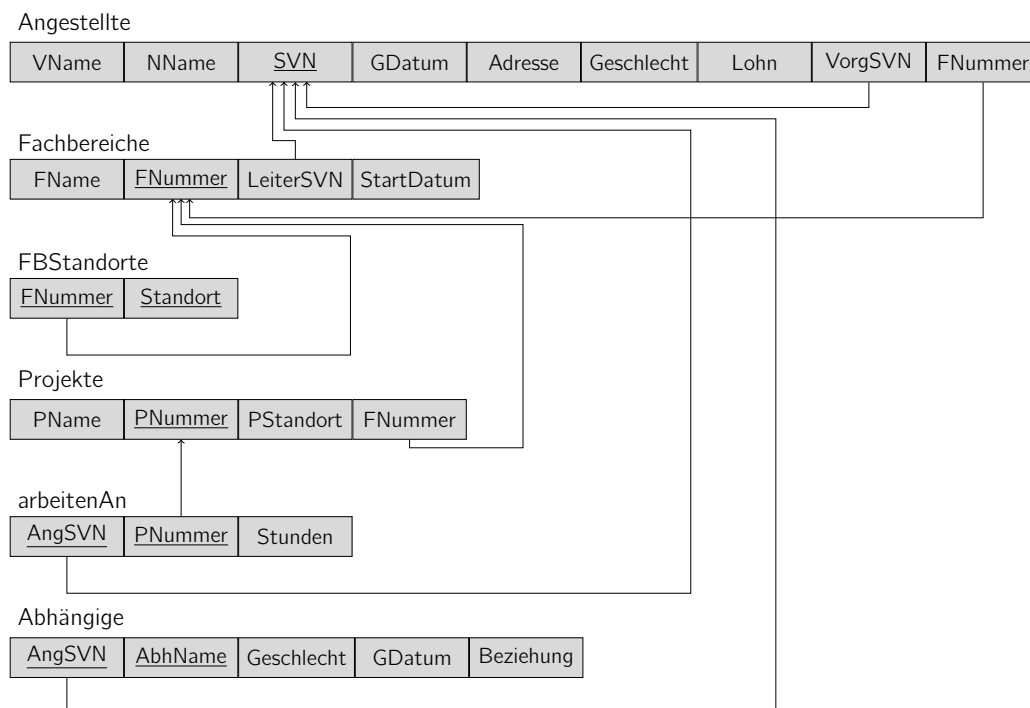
Angestellte

| VName | NName | SVN | GDatum | Adresse | Geschlecht | Lohn | VorgSVN | FNummer |
|---|---|---|---|---|---|---|---|---|

Fachbereiche

| FName | FNummer | LeiterSVN | StartDatum |
|---|---|---|---|

FBStandorte

| FNummer | Standort |
|---|---|

Projekte

| PName | PNummer | PStandort | FNummer |
|---|---|---|---|

arbeitenAn

| AngSVN | PNummer | Stunden |
|---|---|---|

Abhängige

| AngSVN | AbhName | Geschlecht | GDatum | Beziehung |
|---|---|---|---|---|